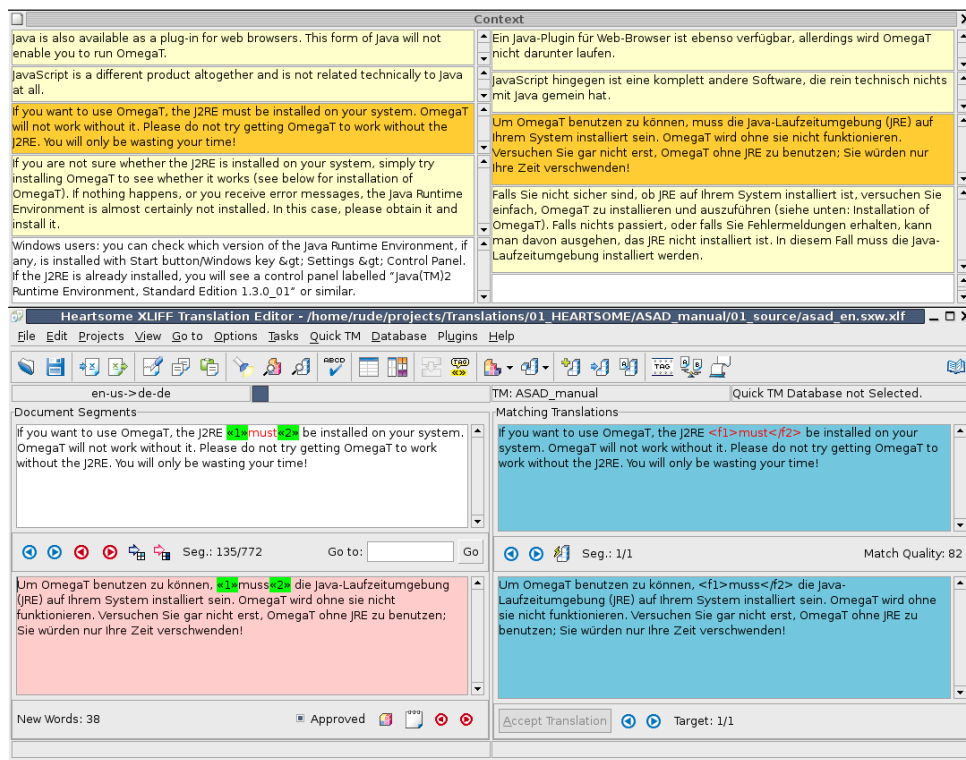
Context

Java is also available as a plug-in for web browsers. This form of Java will not enable you to run OmegaT.

Ein Java-Plugin für Web-Browser ist ebenso verfügbar, allerdings wird OmegaT nicht darunter laufen.

JavaScript is a different product altogether and is not related technically to Java at all.

JavaScript hingegen ist eine komplett andere Software, die rein technisch nichts mit Java gemein hat.

If you want to use OmegaT, the J2RE must be installed on your system. OmegaT will not work without it. Please do not try getting OmegaT to work without the J2RE. You will only be wasting your time!

Um OmegaT benutzen zu können, muss die Java-Laufzeitumgebung (JRE) auf Ihrem System installiert sein. OmegaT wird ohne sie nicht funktionieren. Versuchen Sie gar nicht erst, OmegaT ohne JRE zu benutzen; Sie würden nur Ihre Zeit verschwenden!

If you are not sure whether the J2RE is installed on your system, simply try installing OmegaT to see whether it works (see below for installation of OmegaT). If nothing happens, or you receive error messages, the Java Runtime Environment is almost certainly not installed. In this case, please obtain it and install it.

Falls Sie nicht sicher sind, ob JRE auf Ihrem System installiert ist, versuchen Sie einfach, OmegaT zu installieren und auszuführen (siehe unten: Installation of OmegaT). Falls nichts passiert, oder falls Sie Fehlermeldungen erhalten, kann man davon ausgehen, das JRE nicht installiert ist. In diesem Fall muss die Java-Laufzeitumgebung installiert werden.

Windows users: you can check which version of the Java Runtime Environment, if any, is installed with Start button/Windows key &gt; Settings &gt; Control Panel. If the J2RE is already installed, you will see a control panel labelled "Java(TM)2 Runtime Environment, Standard Edition 1.3.0_01" or similar.

Heartsome XLIFF Translation Editor - /home/rude/projects/Translations/01_HEARTSOME/ASAD_manual/01_source/asad_en.sxw.xlf

File Edit Projects View Go to Options Tasks Quick TM Database Plugins Help

en-us->de-de
TM: ASAD_manual
Quick TM Database not Selected.

Document Segments
Matching Translations

If you want to use OmegaT, the J2RE «1»must«2» be installed on your system. OmegaT will not work without it. Please do not try getting OmegaT to work without the J2RE. You will only be wasting your time!

If you want to use OmegaT, the J2RE <f1>must</f2> be installed on your system. OmegaT will not work without it. Please do not try getting OmegaT to work without the J2RE. You will only be wasting your time!

Seg.: 135/772 Go to: Go
Seg.: 1/1 Match Quality: 82

Um OmegaT benutzen zu können, «1»muss«2» die Java-Laufzeitumgebung (JRE) auf Ihrem System installiert sein. OmegaT wird ohne sie nicht funktionieren. Versuchen Sie gar nicht erst, OmegaT ohne JRE zu benutzen; Sie würden nur Ihre Zeit verschwenden!

Um OmegaT benutzen zu können, <f1>muss</f2> die Java-Laufzeitumgebung (JRE) auf Ihrem System installiert sein. OmegaT wird ohne sie nicht funktionieren. Versuchen Sie gar nicht erst, OmegaT ohne JRE zu benutzen; Sie würden nur Ihre Zeit verschwenden!

New Words: 38 Approved
Accept Translation Target: 1/1